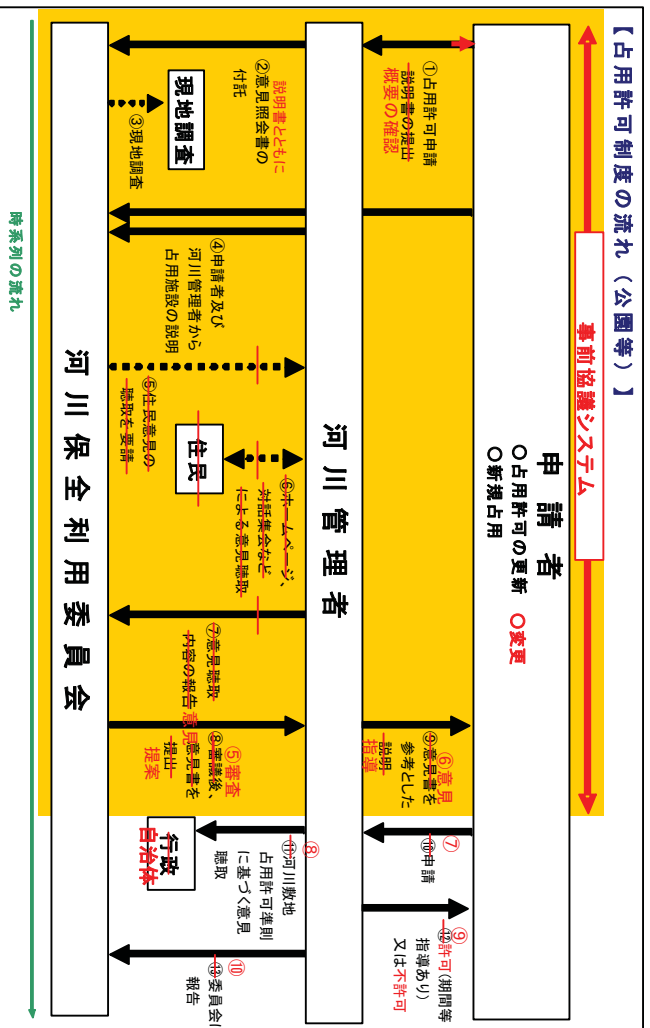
【占用許可制度の流れ（公園等）】

事前協議システム

申 請 者
○占用許可の更新 ○変更
○新規占用

河 川 管 理 者

河 川 保 全 利 用 委 員 会

時系列の流れ

①占用許可申請
説明書の提出
概要の確認

②意見照会書の付託
説明書とともに

現地調査
③現地調査

④申請者及び河川管理者から占用施設の説明

⑤住民意見の聴取を要請

住民

⑥ホームページ、対話集会などによる意見聴取

⑦意見聴取内容の報告

⑧審議後、意見書を提出
意見提案
⑤審査

⑨意見書を参考とした説明指導
⑥意見

⑩申請
⑦

行政
自治体

⑪河川敷地占用許可準則に基づく意見聴取
⑧

⑫許可(期間等指導あり)又は不許可
⑨

⑬委員会へ報告
⑩